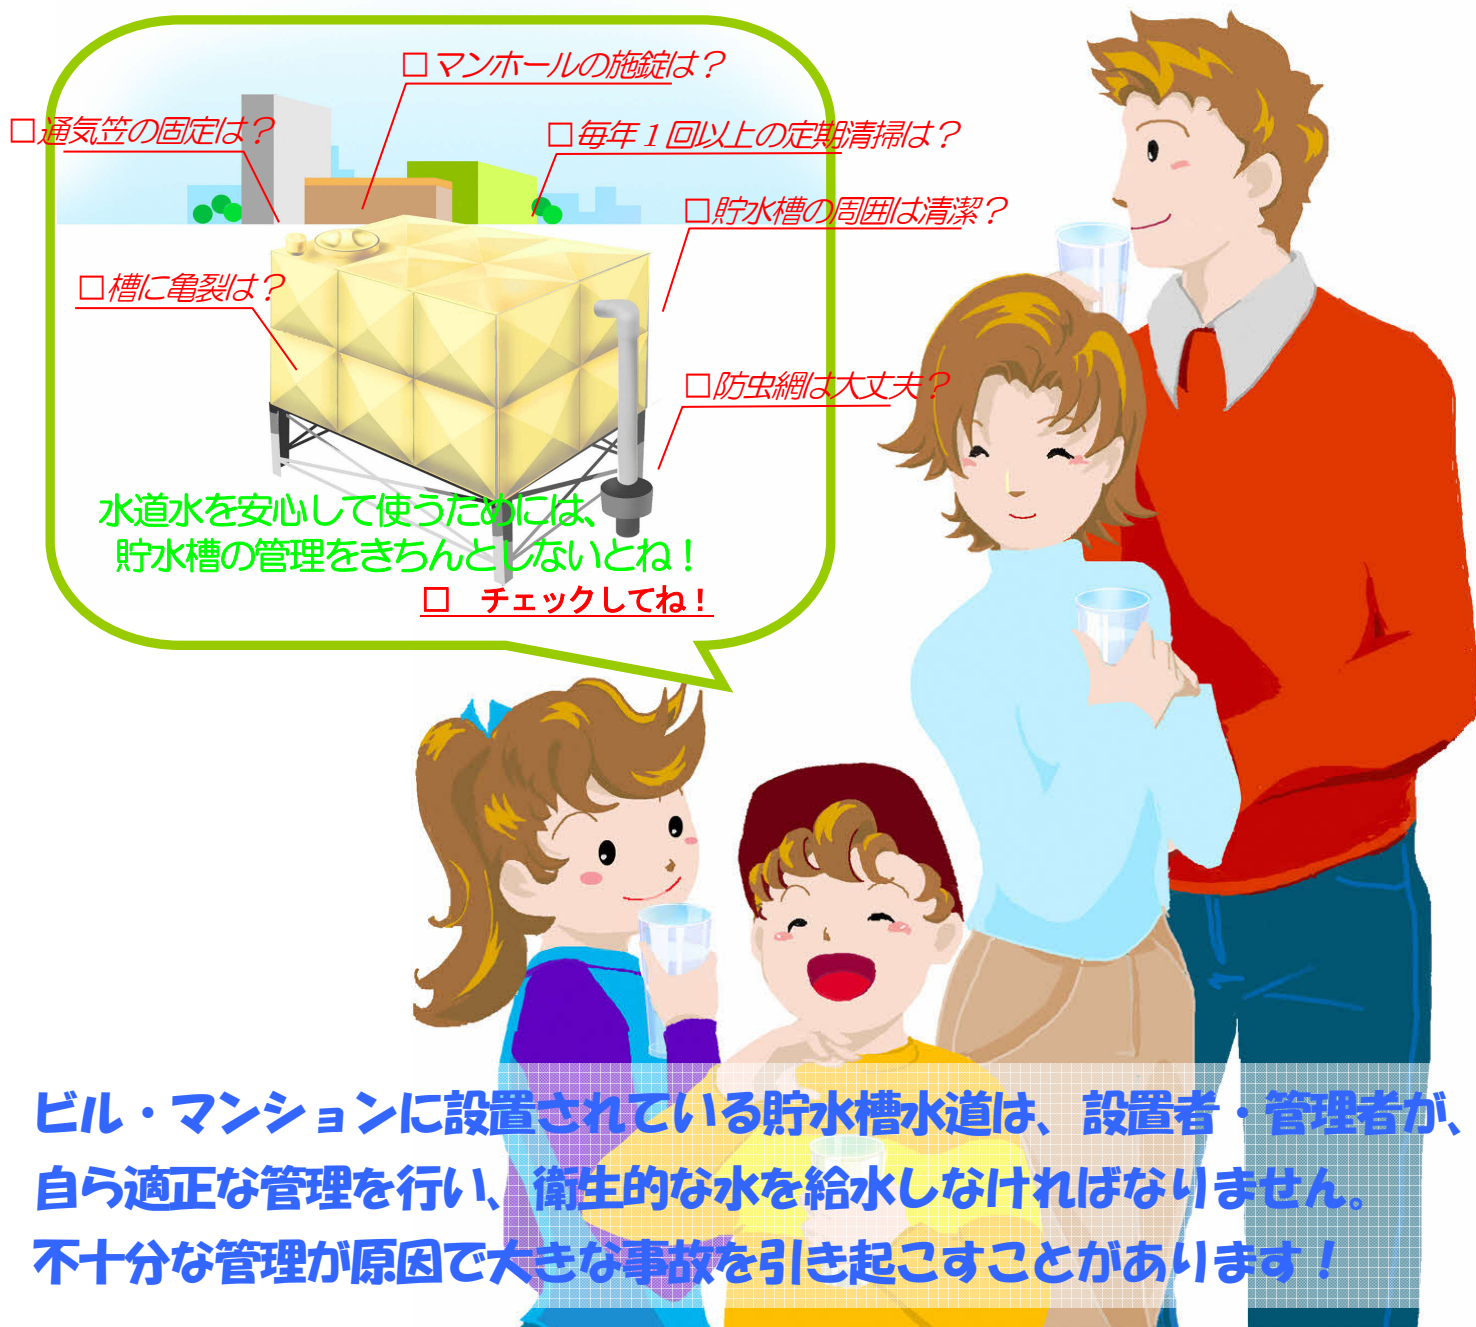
□マンホールの施錠は？

□通気笠の固定は？

□毎年１回以上の定期清掃は？

□貯水槽の周囲は清潔？

□槽に亀裂は？

□防虫網は大丈夫？

水道水を安心して使うためには、
貯水槽の管理をきちんとしないとね！

□　チェックしてね！

ビル・マンションに設置されている貯水槽水道は、設置者・管理者が、自ら適正な管理を行い、衛生的な水を給水しなければなりません。
不十分な管理が原因で大きな事故を引き起こすことがあります！